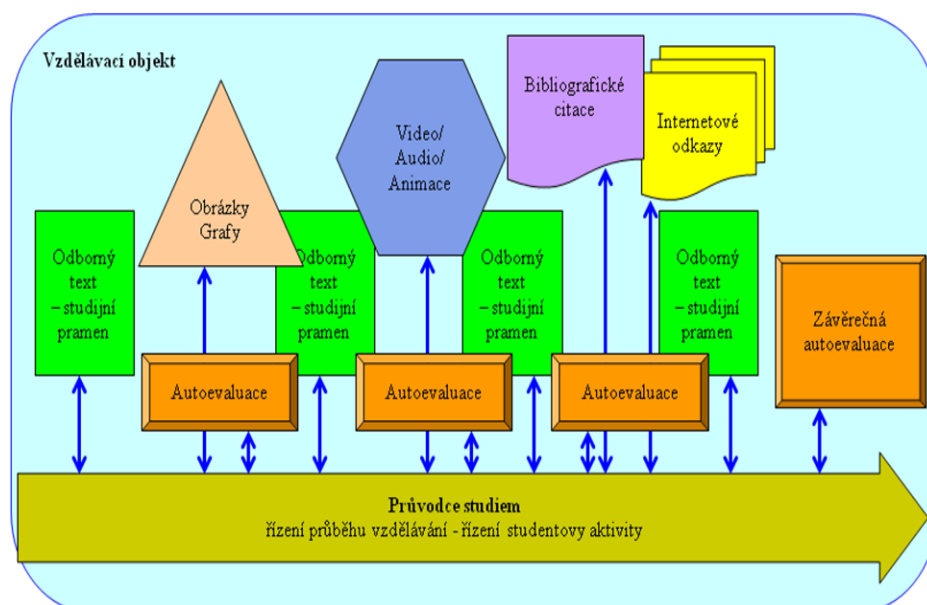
Vzdělávací objekt

Odborný text – studijní pramen

Obrázky Grafy

Odborný text – studijní pramen

Video/ Audio/ Animace

Odborný text – studijní pramen

Bibliografické citace

Internetové odkazy

Odborný text – studijní pramen

Závěrečná autoevaluace

Autoevaluace

Autoevaluace

Autoevaluace

Průvodce studiem
řízení průběhu vzdělávání - řízení studentovy aktivity